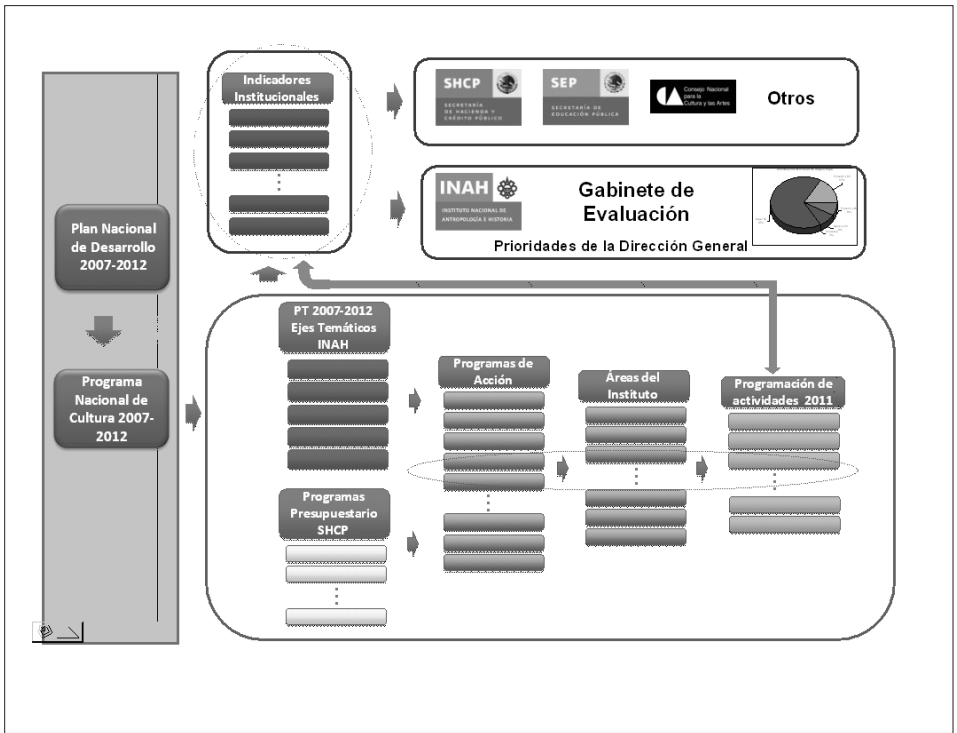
Indicadores Institucionales

SHCP
SECRETARÍA DE HACIENDA Y CRÉDITO PÚBLICO

SEP
SECRETARÍA DE EDUCACIÓN PÚBLICA

Consejo Nacional para la Cultura y las Artes

Otros

INAH
INSTITUTO NACIONAL DE ANTROPOLOGÍA E HISTORIA

Gabinete de Evaluación

Prioridades de la Dirección General

Plan Nacional de Desarrollo 2007-2012

Programa Nacional de Cultura 2007-2012

PT 2007-2012 Ejes Temáticos INAH

Programas de Acción

Áreas del Instituto

Programación de actividades 2011

Programas Presupuestario SHCP